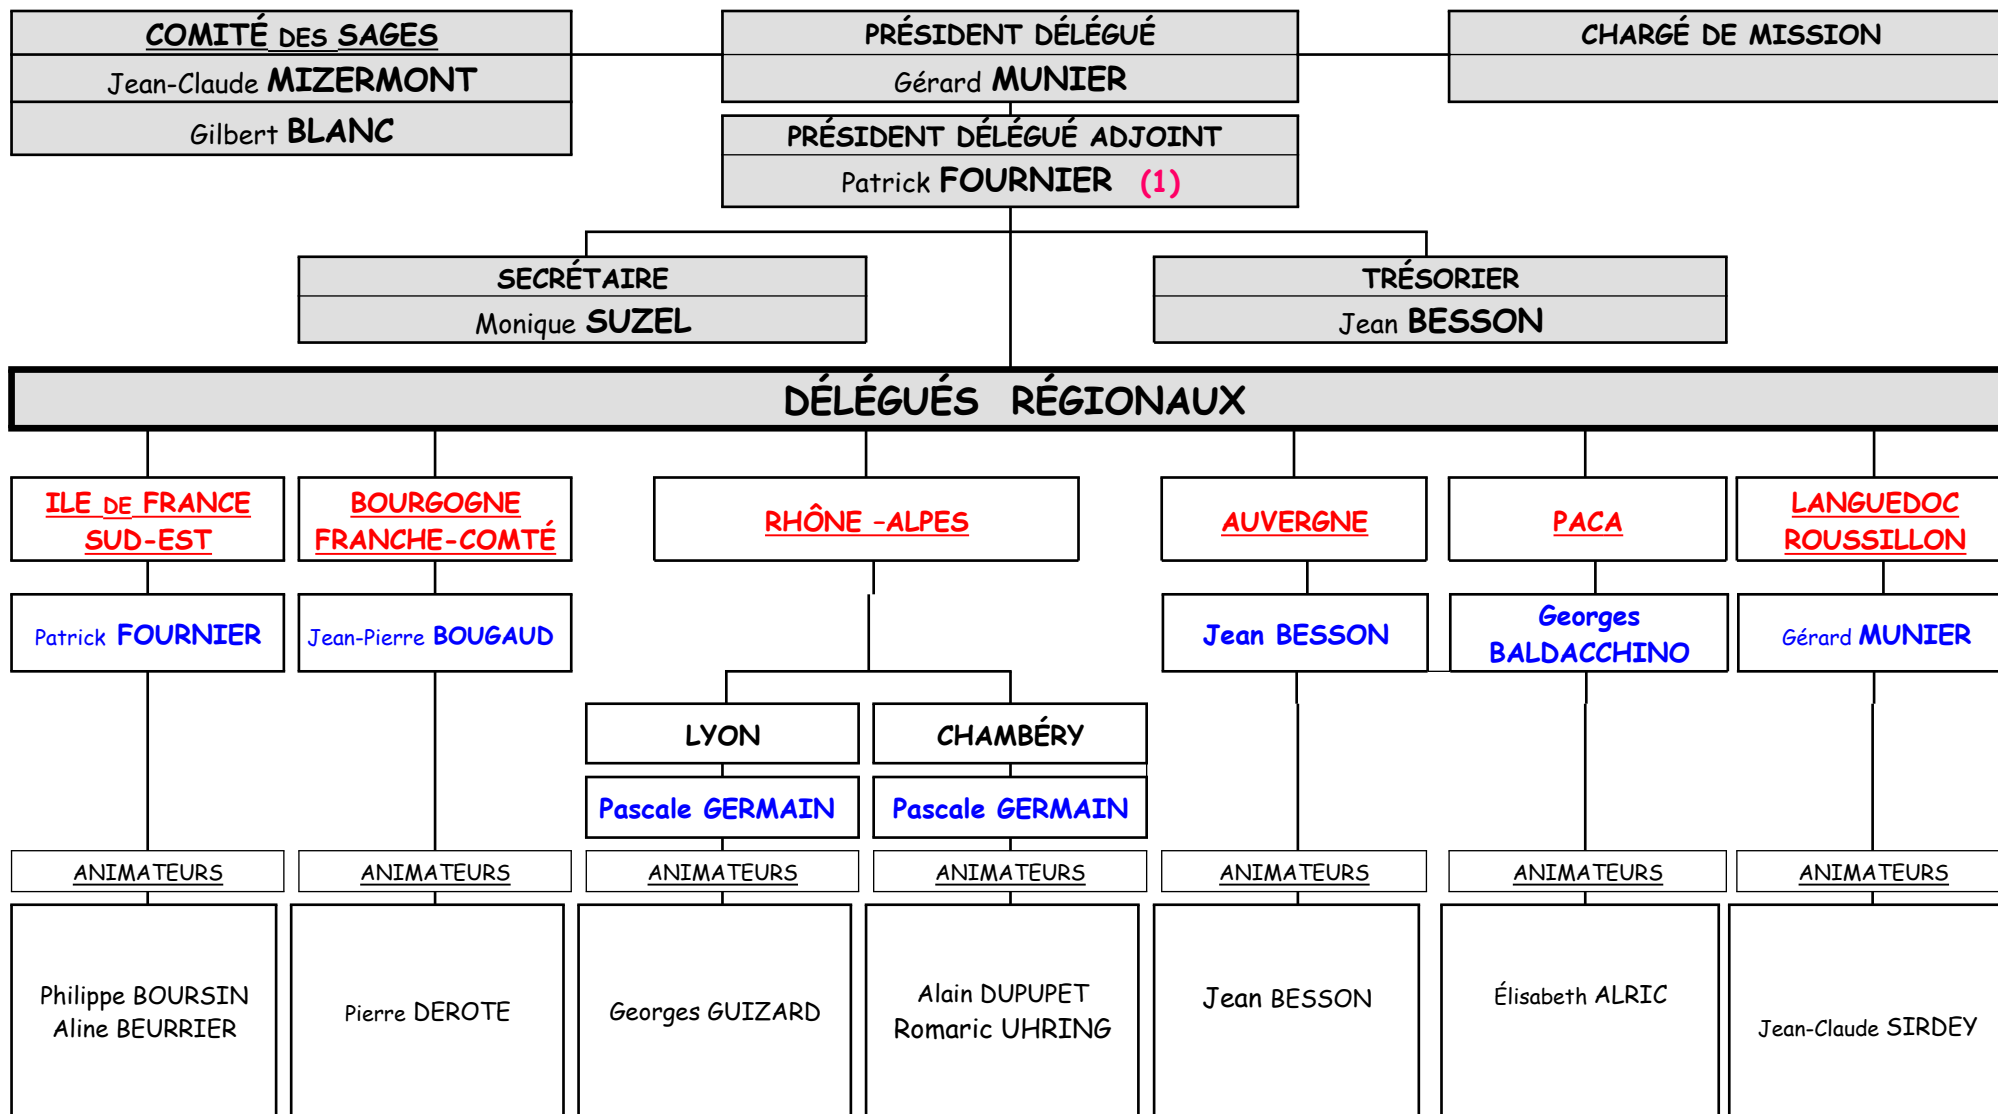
COMITÉ DES SAGES
Jean-Claude MIZERMONT
Gilbert BLANC

PRÉSIDENT DÉLÉGUÉ
Gérard MUNIER

CHARGÉ DE MISSION

PRÉSIDENT DÉLÉGUÉ ADJOINT
Patrick FOURNIER (1)

SECRÉTAIRE
Monique SUZEL

TRÉSORIER
Jean BESSON

DÉLÉGUÉS RÉGIONAUX

ILE DE FRANCE SUD-EST
Patrick FOURNIER
ANIMATEURS
Philippe BOURSIN
Aline BEURRIER

BOURGOGNE FRANCHE-COMTÉ
Jean-Pierre BOUGAUD
ANIMATEURS
Pierre DEROTE

RHÔNE -ALPES

LYON
Pascale GERMAIN
ANIMATEURS
Georges GUIZARD

CHAMBÉRY
Pascale GERMAIN
ANIMATEURS
Alain DUPUPET
Romaric UHRING

AUVERGNE
Jean BESSON
ANIMATEURS
Jean BESSON

PACA
Georges BALDACCHINO
ANIMATEURS
Élisabeth ALRIC

LANGUEDOC ROUSSILLON
Gérard MUNIER
ANIMATEURS
Jean-Claude SIRDEY